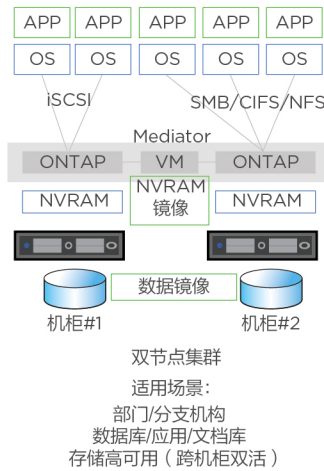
APP APP APP APP APP
OS OS OS OS OS
iSCSI
SMB/CIFS/NFS
Mediator
ONTAP VM ONTAP
NVRAM
NVRAM 镜像
NVRAM
数据镜像
机柜#1
机柜#2

双节点集群

适用场景:
部门/分支机构
数据库/应用/文档库
存储高可用（跨机柜双活）